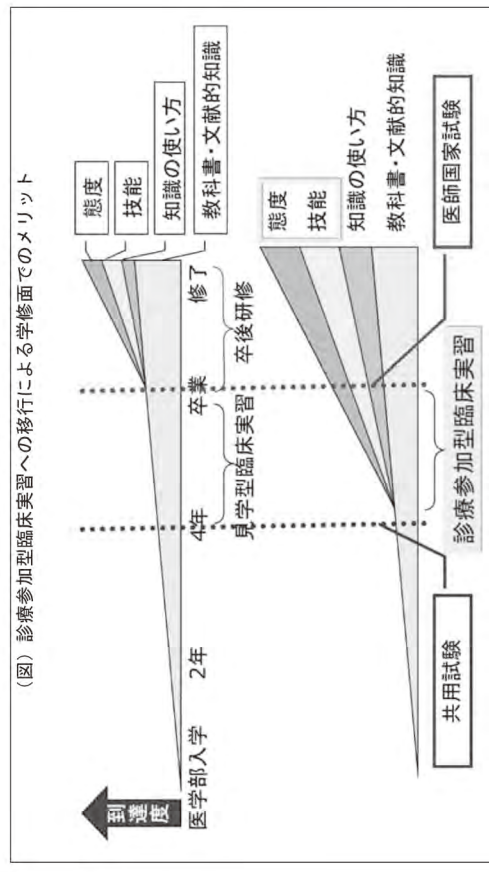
（図）診療参加型臨床実習への移行による学修面でのメリット

到達度

医学部入学　2年　4年　卒業　修了

見学型臨床実習

卒後研修

態度

技能

知識の使い方

教科書・文献的知識

態度

技能

知識の使い方

教科書・文献的知識

共用試験

診療参加型臨床実習

医師国家試験